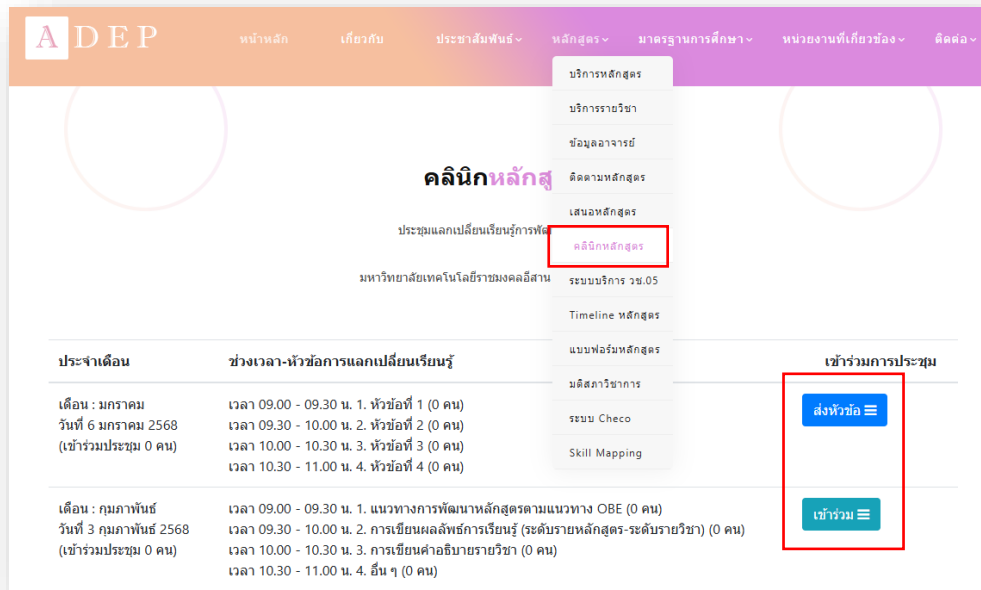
ADEP

หน้าหลัก เกี่ยวกับ ประชาสัมพันธ์ หลักสูตร มาตรฐานการศึกษา หน่วยงานที่เกี่ยวข้อง ติดต่อ

บริการหลักสูตร
บริการรายวิชา
ข้อมูลอาจารย์
ติดตามหลักสูตร
เสนอหลักสูตร
คลินิกหลักสูตร
ระบบบริการ วช.05
Timeline หลักสูตร
แบบฟอร์มหลักสูตร
มติสภาวิชาการ
ระบบ Checo
Skill Mapping

คลินิกหลักสู

ประชุมแลกเปลี่ยนเรียนรู้การพั

มหาวิทยาลัยเทคโนโลยีราชมงคลอีสาน

| ประจำเดือน | ช่วงเวลา-หัวข้อการแลกเปลี่ยนเรียนรู้ | เข้าร่วมการประชุม |
|---|---|---|
| เดือน : มกราคม วันที่ 6 มกราคม 2568 (เข้าร่วมประชุม 0 คน) | เวลา 09.00 - 09.30 น. 1. หัวข้อที่ 1 (0 คน) เวลา 09.30 - 10.00 น. 2. หัวข้อที่ 2 (0 คน) เวลา 10.00 - 10.30 น. 3. หัวข้อที่ 3 (0 คน) เวลา 10.30 - 11.00 น. 4. หัวข้อที่ 4 (0 คน) | ส่งหัวข้อ |
| เดือน : กุมภาพันธ์ วันที่ 3 กุมภาพันธ์ 2568 (เข้าร่วมประชุม 0 คน) | เวลา 09.00 - 09.30 น. 1. แนวทางการพัฒนาหลักสูตรตามแนวทาง OBE (0 คน) เวลา 09.30 - 10.00 น. 2. การเขียนผลลัพธ์การเรียนรู้ (ระดับรายหลักสูตร-ระดับรายวิชา) (0 คน) เวลา 10.00 - 10.30 น. 3. การเขียนคำอธิบายรายวิชา (0 คน) เวลา 10.30 - 11.00 น. 4. อื่น ๆ (0 คน) | เข้าร่วม |